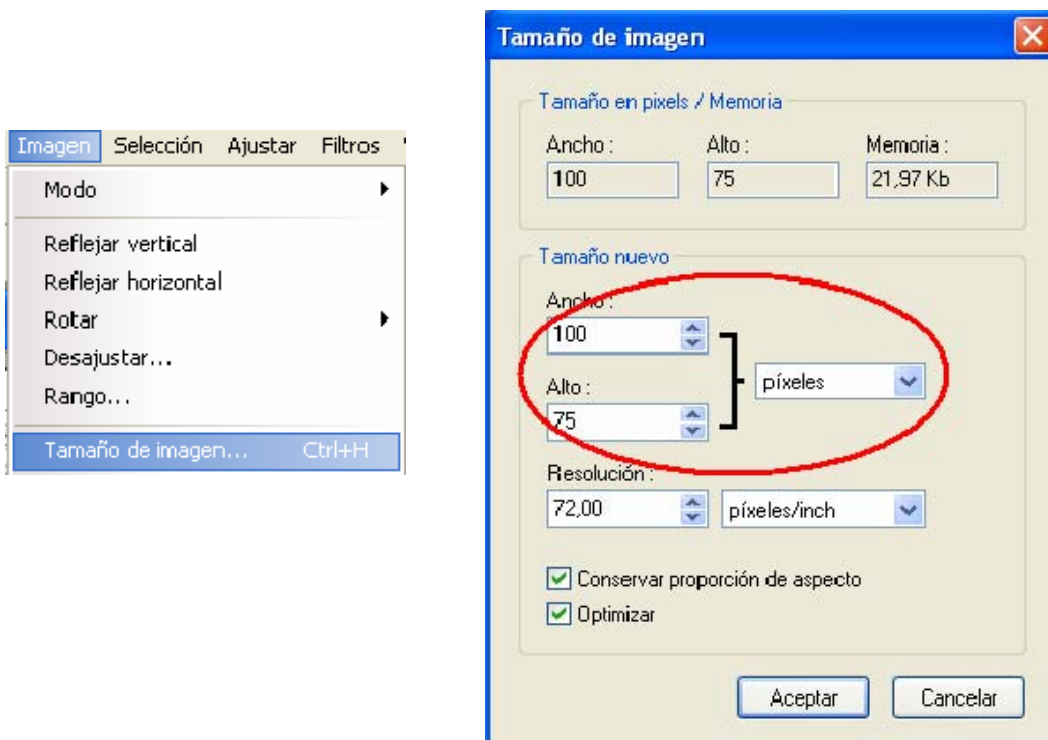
Imagen Selección Ajustar Filtros

Modo

Reflejar vertical

Reflejar horizontal

Rotar

Desajustar...

Rango...

Tamaño de imagen... Ctrl+H

Tamaño de imagen

Tamaño en pixels / Memoria

Ancho :

100

Alto :

75

Memoria :

21,97 Kb

Tamaño nuevo

Ancho :

100

Alto :

75

píxeles

Resolución :

72,00

píxeles/inch

Conservar proporción de aspecto

Optimizar

Aceptar

Cancelar